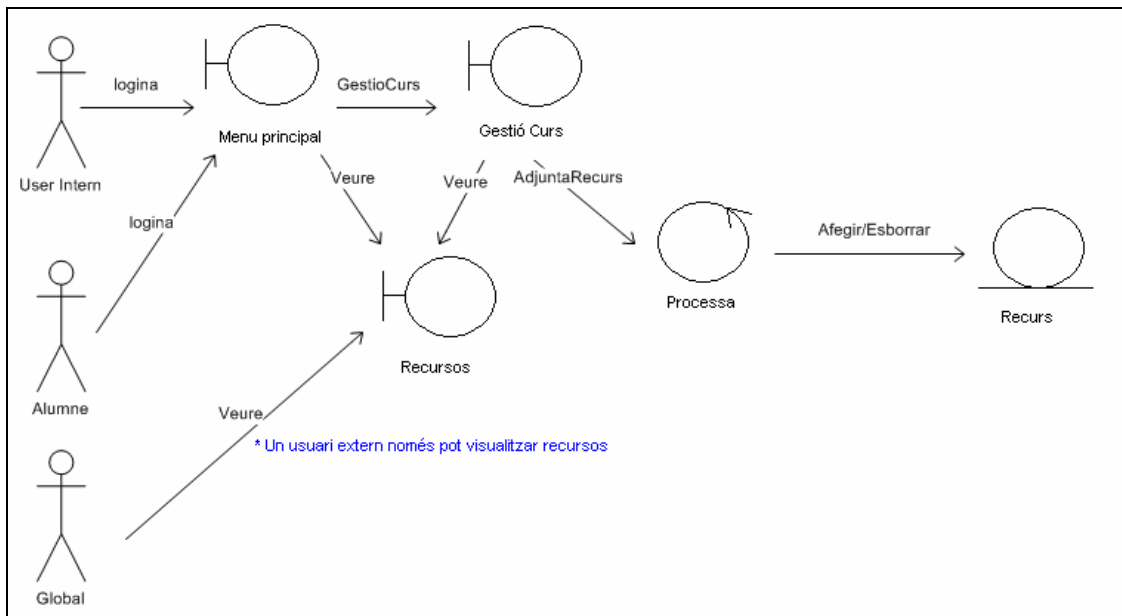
logina

GestioCurs

Menu principal

Gestió Curs

User Intern

Veure

Veure

AdjuntaRecurs

logina

Afegir/Esborrar

Processa

Recurs

Recursos

Alumne

Veure

* Un usuari extern només pot visualitzar recursos

Global